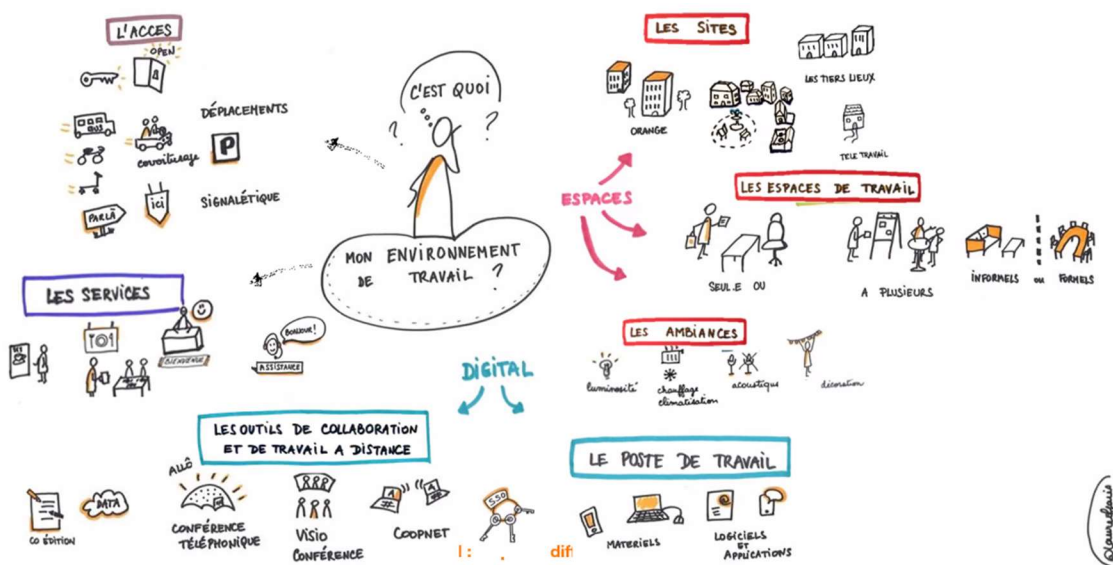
L'ACCES

OPEN

DÉPLACEMENTS

covoiturage

P

SIGNALÉTIQUE

PAR LÀ

ici

C'EST QUOI

? ?

MON ENVIRONNEMENT DE TRAVAIL ?

LES SERVICES

BIENVENUE

BONJOUR !

ASSISTANCE

LES SITES

ORANGE

LES TIERS LIEUX

TELE TRAVAIL

ESPACES

LES ESPACES DE TRAVAIL

SEUL.E OU

A PLUSIEURS

INFORMELS ou FORMELS

LES AMBIANCES

luminosité

chauffage climatisation

acoustique

décoration

DIGITAL

LES OUTILS DE COLLABORATION ET DE TRAVAIL A DISTANCE

DATA

CO ÉDITION

ALLÔ

CONFÉRENCE TÉLÉPHONIQUE

VISIO CONFÉRENCE

COOPNET

SSO

LE POSTE DE TRAVAIL

MATERIELS

LOGICIELS ET APPLICATIONS

l: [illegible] dif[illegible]

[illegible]